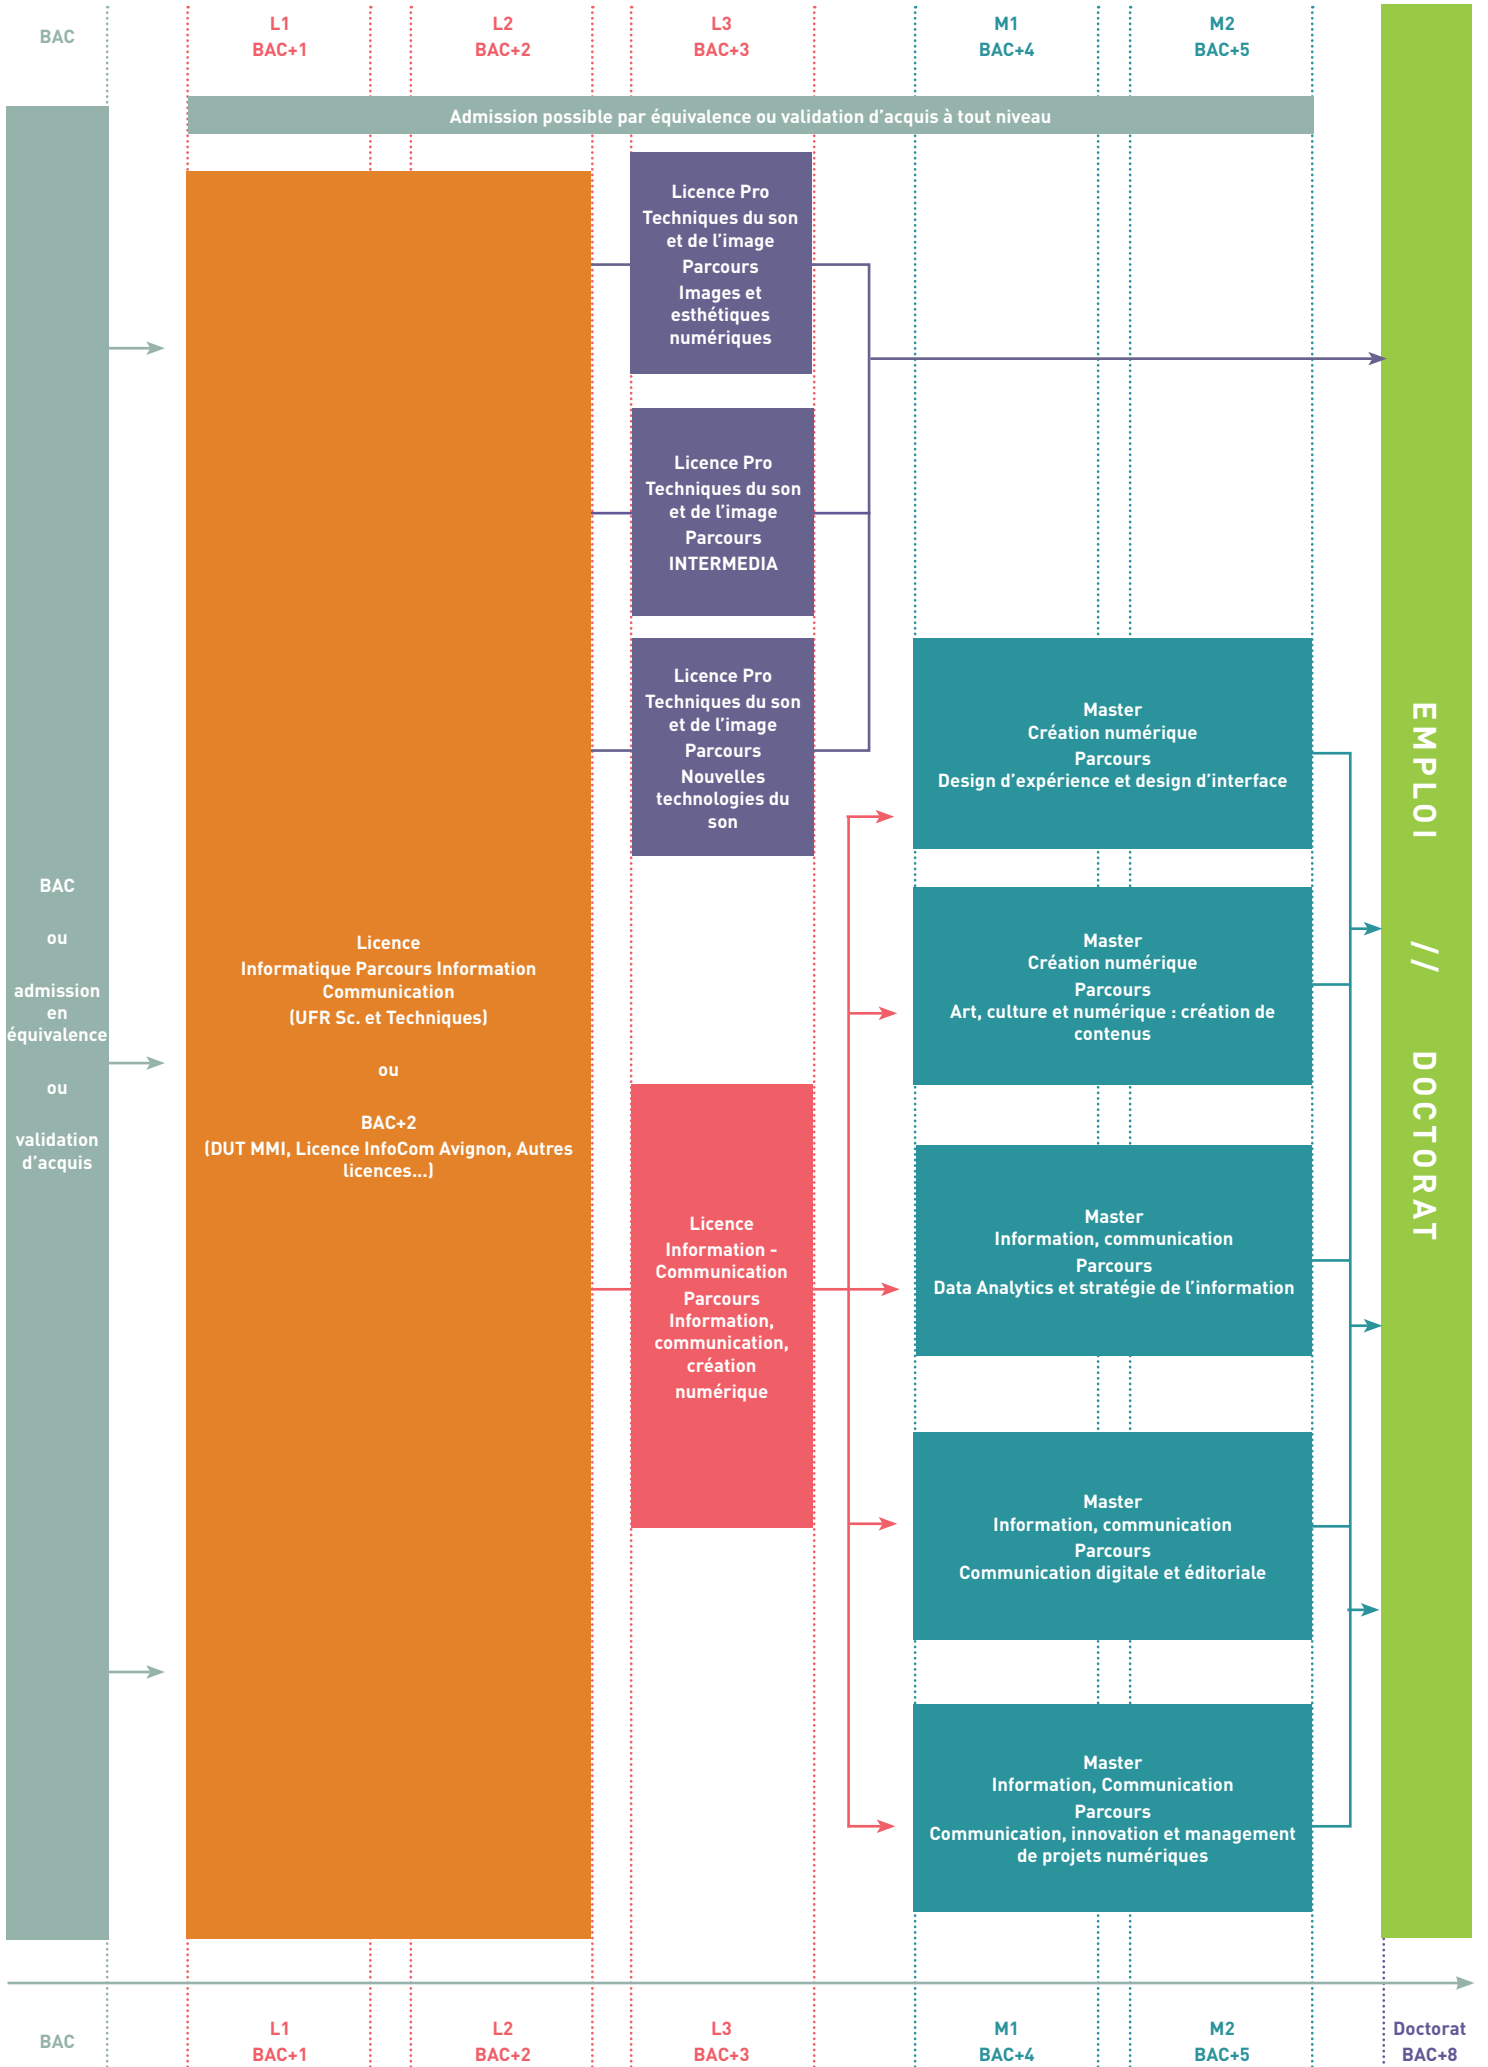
BAC

L1
BAC+1

L2
BAC+2

L3
BAC+3

M1
BAC+4

M2
BAC+5

Admission possible par équivalence ou validation d'acquis à tout niveau

Licence Pro
Techniques du son et de l'image
Parcours
Images et esthétiques numériques

Licence Pro
Techniques du son et de l'image
Parcours
INTERMEDIA

Licence Pro
Techniques du son et de l'image
Parcours
Nouvelles technologies du son

Master
Création numérique
Parcours
Design d'expérience et design d'interface

BAC

ou

admission en équivalence

ou

validation d'acquis

Licence
Informatique Parcours Information Communication
(UFR Sc. et Techniques)

ou

BAC+2
(DUT MMI, Licence InfoCom Avignon, Autres licences...)

Master
Création numérique
Parcours
Art, culture et numérique : création de contenus

Licence
Information - Communication
Parcours
Information, communication, création numérique

Master
Information, communication
Parcours
Data Analytics et stratégie de l'information

Master
Information, communication
Parcours
Communication digitale et éditoriale

Master
Information, Communication
Parcours
Communication, innovation et management de projets numériques

EMPLOI // DOCTORAT

BAC

L1
BAC+1

L2
BAC+2

L3
BAC+3

M1
BAC+4

M2
BAC+5

Doctorat
BAC+8